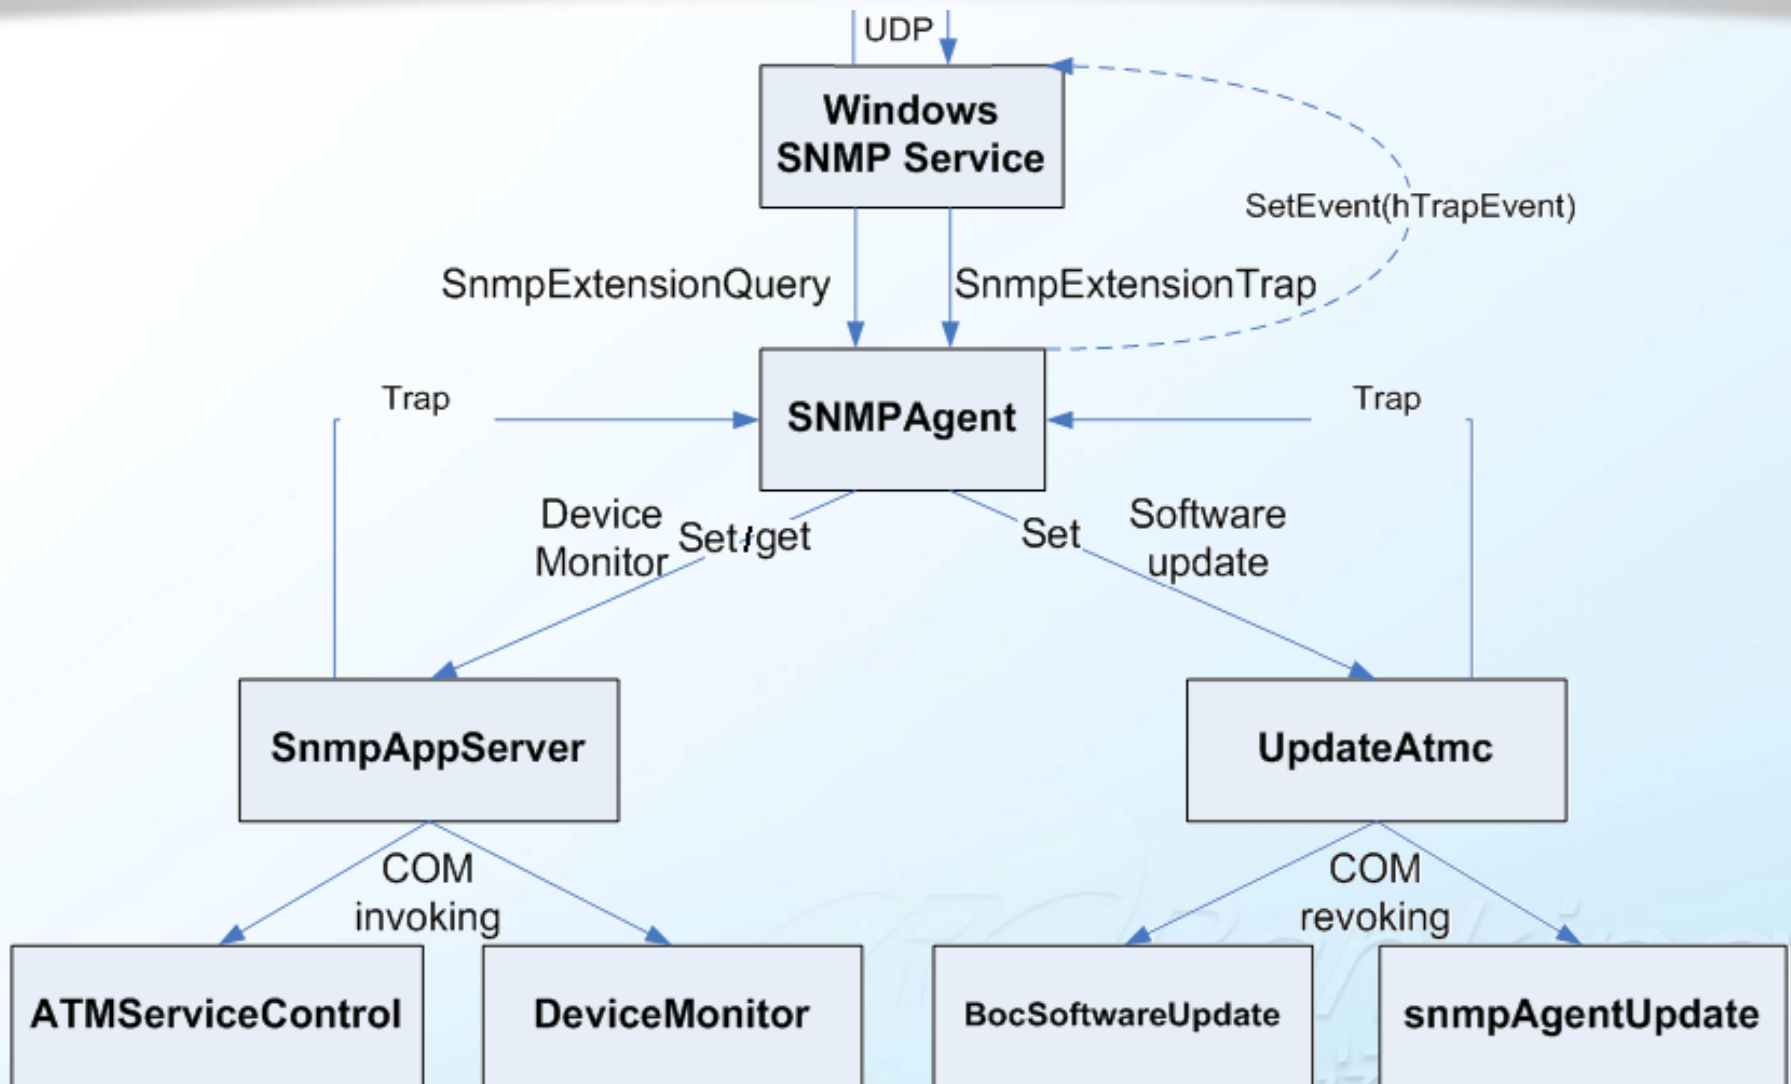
UDP

Windows SNMP Service

SetEvent(hTrapEvent)

SnmpExtensionQuery

SnmpExtensionTrap

Trap

SNMPAgent

Trap

Device Monitor

Set/get

Set

Software update

SnmpAppServer

UpdateAtmc

COM invoking

COM revoking

ATMServiceControl

DeviceMonitor

BocSoftwareUpdate

snmpAgentUpdate